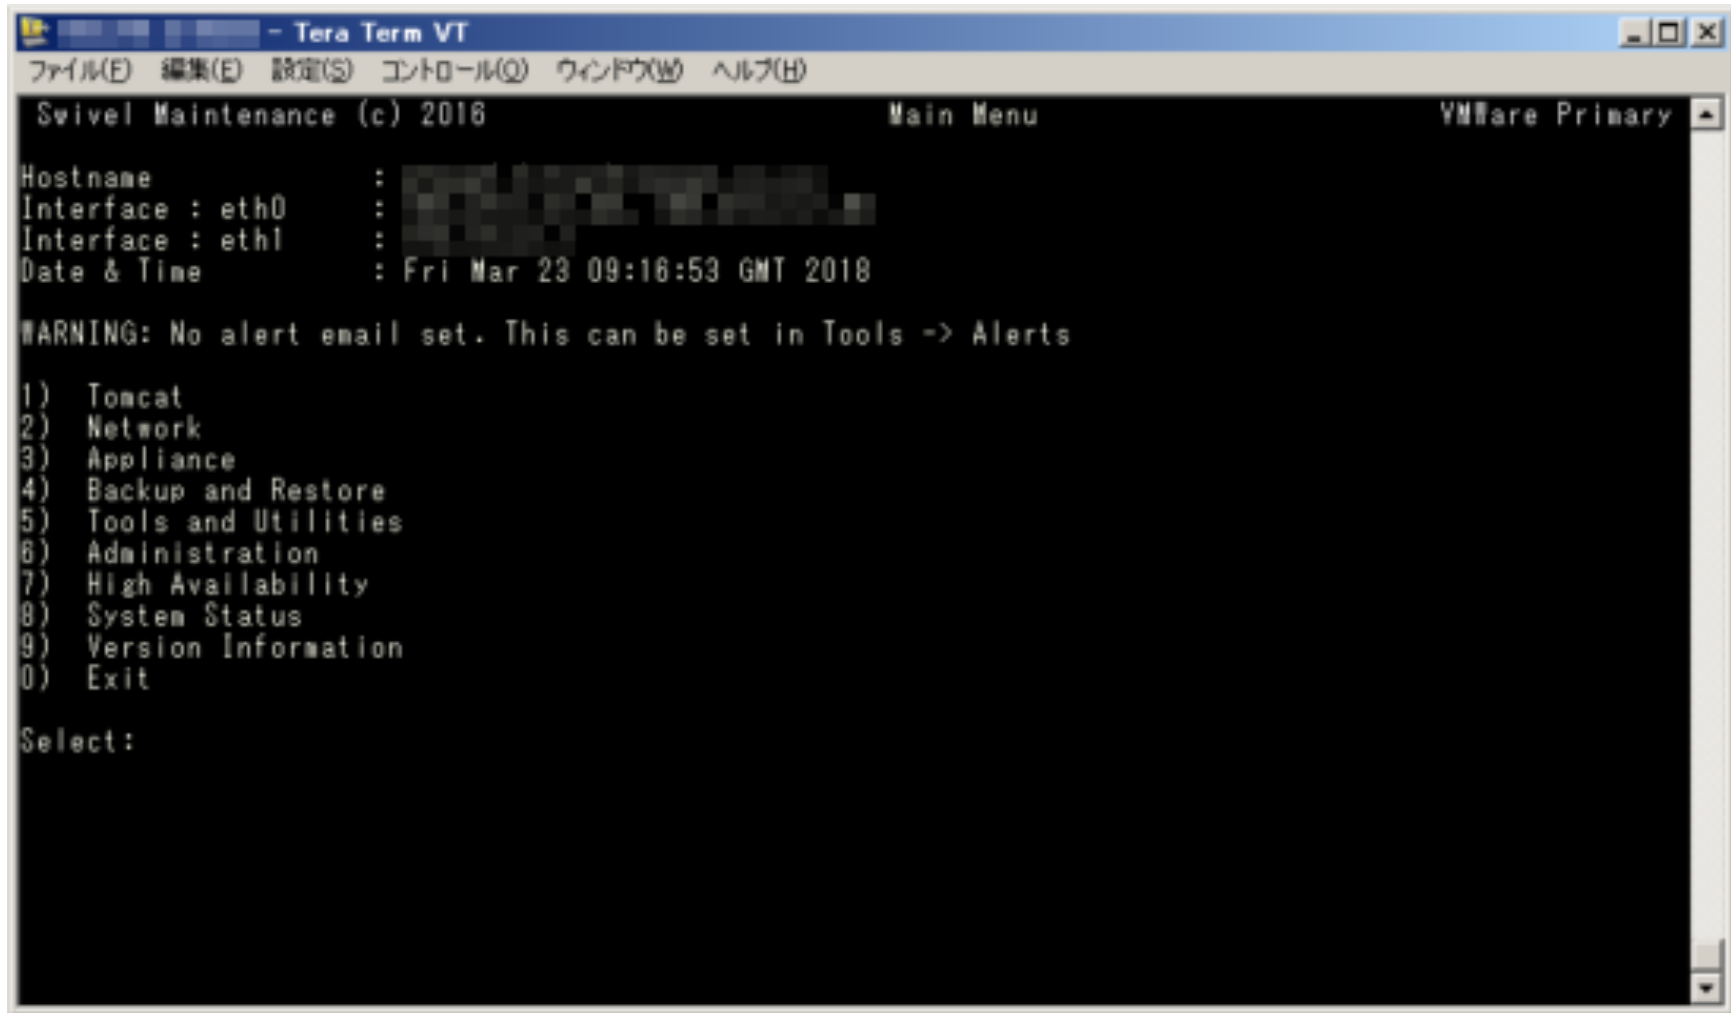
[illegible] - Tera Term VT

ファイル(F) 編集(E) 設定(S) コントロール(O) ウィンドウ(W) ヘルプ(H)

Swivel Maintenance (c) 2016 Main Menu VMWare Primary

Hostname : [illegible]
Interface : eth0 : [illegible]
Interface : eth1 : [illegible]
Date & Time : Fri Mar 23 09:16:53 GMT 2018

WARNING: No alert email set. This can be set in Tools -> Alerts

1) Tomcat
2) Network
3) Appliance
4) Backup and Restore
5) Tools and Utilities
6) Administration
7) High Availability
8) System Status
9) Version Information
0) Exit

Select: